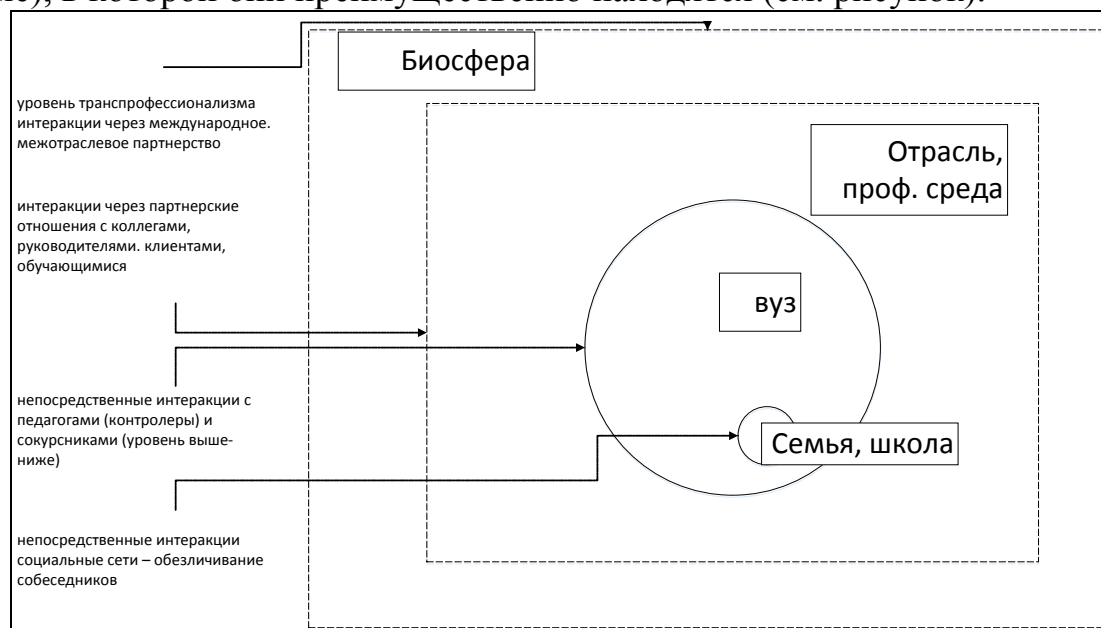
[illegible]), в которой они преимущественно находятся (см. рисунок).

Биосфера

уровень транспрофессионализма интеракции через международное. межотраслевое партнерство

Отрасль, проф. среда

интеракции через партнерские отношения с коллегами, руководителями. клиентами, обучающимися

вуз

непосредственные интеракции с педагогами (контролеры) и сокурсниками (уровень выше-ниже)

Семья, школа

непосредственные интеракции социальные сети – обезличивание собеседников